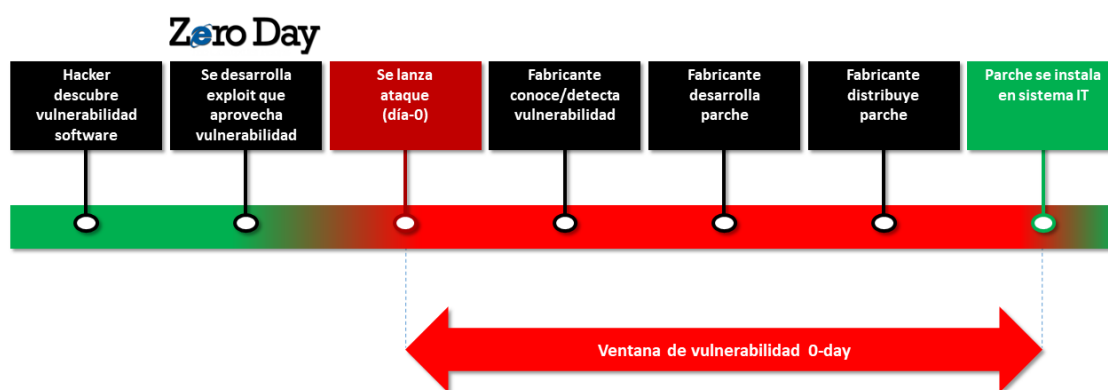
Zero Day

Hacker descubre vulnerabilidad software

Se desarrolla exploit que aprovecha vulnerabilidad

Se lanza ataque (día-0)

Fabricante conoce/detecta vulnerabilidad

Fabricante desarrolla parche

Fabricante distribuye parche

Parche se instala en sistema IT

Ventana de vulnerabilidad 0-day